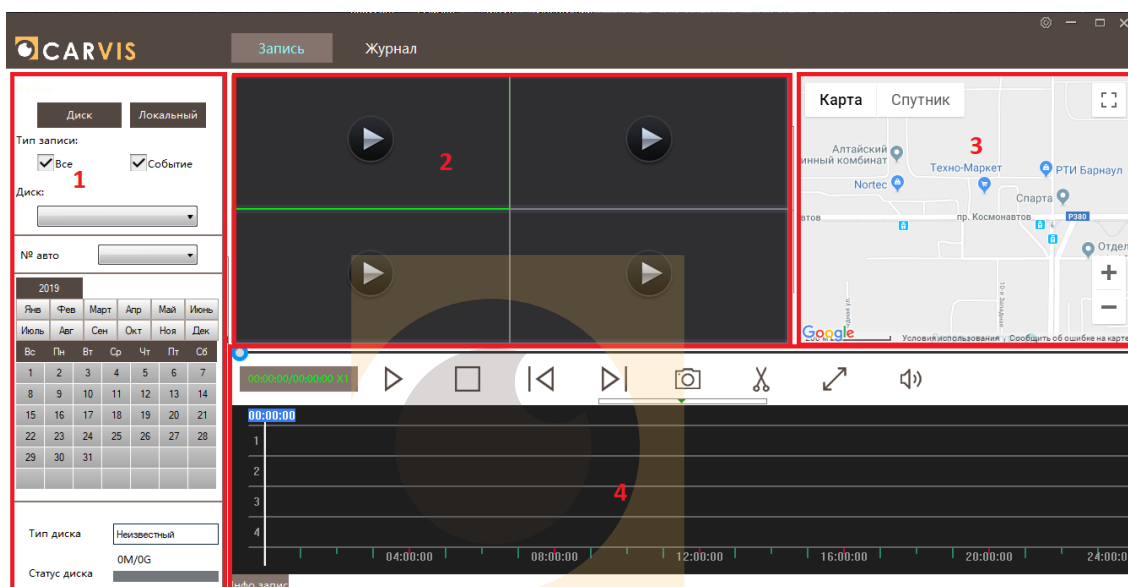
CARVIS
Запись
Журнал

Диск
Локальный
Тип записи:
Все
Событие
Диск:
1
№ авто
2019

| Янв | Фев | Март | Апр | Май | Июнь |
|---|---|---|---|---|---|
| Июль | Авг | Сен | Окт | Ноя | Дек |

| Вс | Пн | Вт | Ср | Чт | Пт | Сб |
|---|---|---|---|---|---|---|
| 1 | 2 | 3 | 4 | 5 | 6 | 7 |
| 8 | 9 | 10 | 11 | 12 | 13 | 14 |
| 15 | 16 | 17 | 18 | 19 | 20 | 21 |
| 22 | 23 | 24 | 25 | 26 | 27 | 28 |
| 29 | 30 | 31 | | | | |

Тип диска
Неизвестный
0M/0G
Статус диска

2

Карта
Спутник
3
Алтайский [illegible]инный комбинат
Техно-Маркет
РТИ Барнаул
Nortec
Спарта
пр. Космонавтов
P380
Отдел
Google
Условия использования
Сообщить об ошибке на карте

00:00:00/00:00:00 X1
00:00:00
1
2
3
4
4
04:00:00
08:00:00
12:00:00
16:00:00
20:00:00
24:00:00
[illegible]нфо запис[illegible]